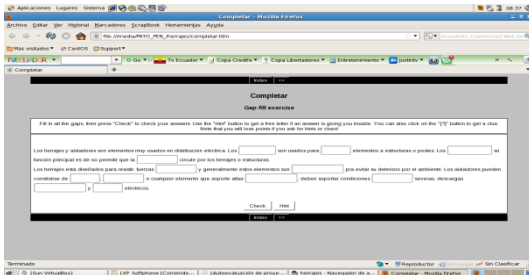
Aplicaciones Lugares Sistema

Completar - Mozilla Firefox

Archivo Editar Ver Historial Marcadores ScrapBook Herramientas Ayuda

file:///media/PATO_PEN_/herrajes/completar.htm

Más visitados CentOS Support

Go TV Ecuador Copa Credife Copa Libertadores Entretenimiento

Completar

Index >>

Completar

Gap-fill exercise

Fill in all the gaps, then press "Check" to check your answers. Use the "Hint" button to get a free letter if an answer is giving you trouble. You can also click on the "[?]" button to get a clue. Note that you will lose points if you ask for hints or clues!

Los herrajes y aisladores son elementos muy usados en distribución eléctrica. Los [ ] son usados para [ ] elementos a estructuras o postes. Los [ ] su función principal es de no permitir que la [ ] circule por los herrajes o estructuras.
Los herrajes está diseñados para resistir, fuerzas [ ] y generalmente estos elementos son [ ] para evitar su deterioro por el ambiente. Los aisladores pueden construirse de [ ], [ ] o cualquier elemento que soporte altos [ ] deben soportar condiciones [ ] severas, descargas [ ] y [ ] eléctricos.

Check Hint

Index >>

Terminado

[Sun VirtualBox] DP Softphone [Conectado...] [Autoevaluación de proye... herrajes - Navegador de a... Completar - Mozilla Firefox